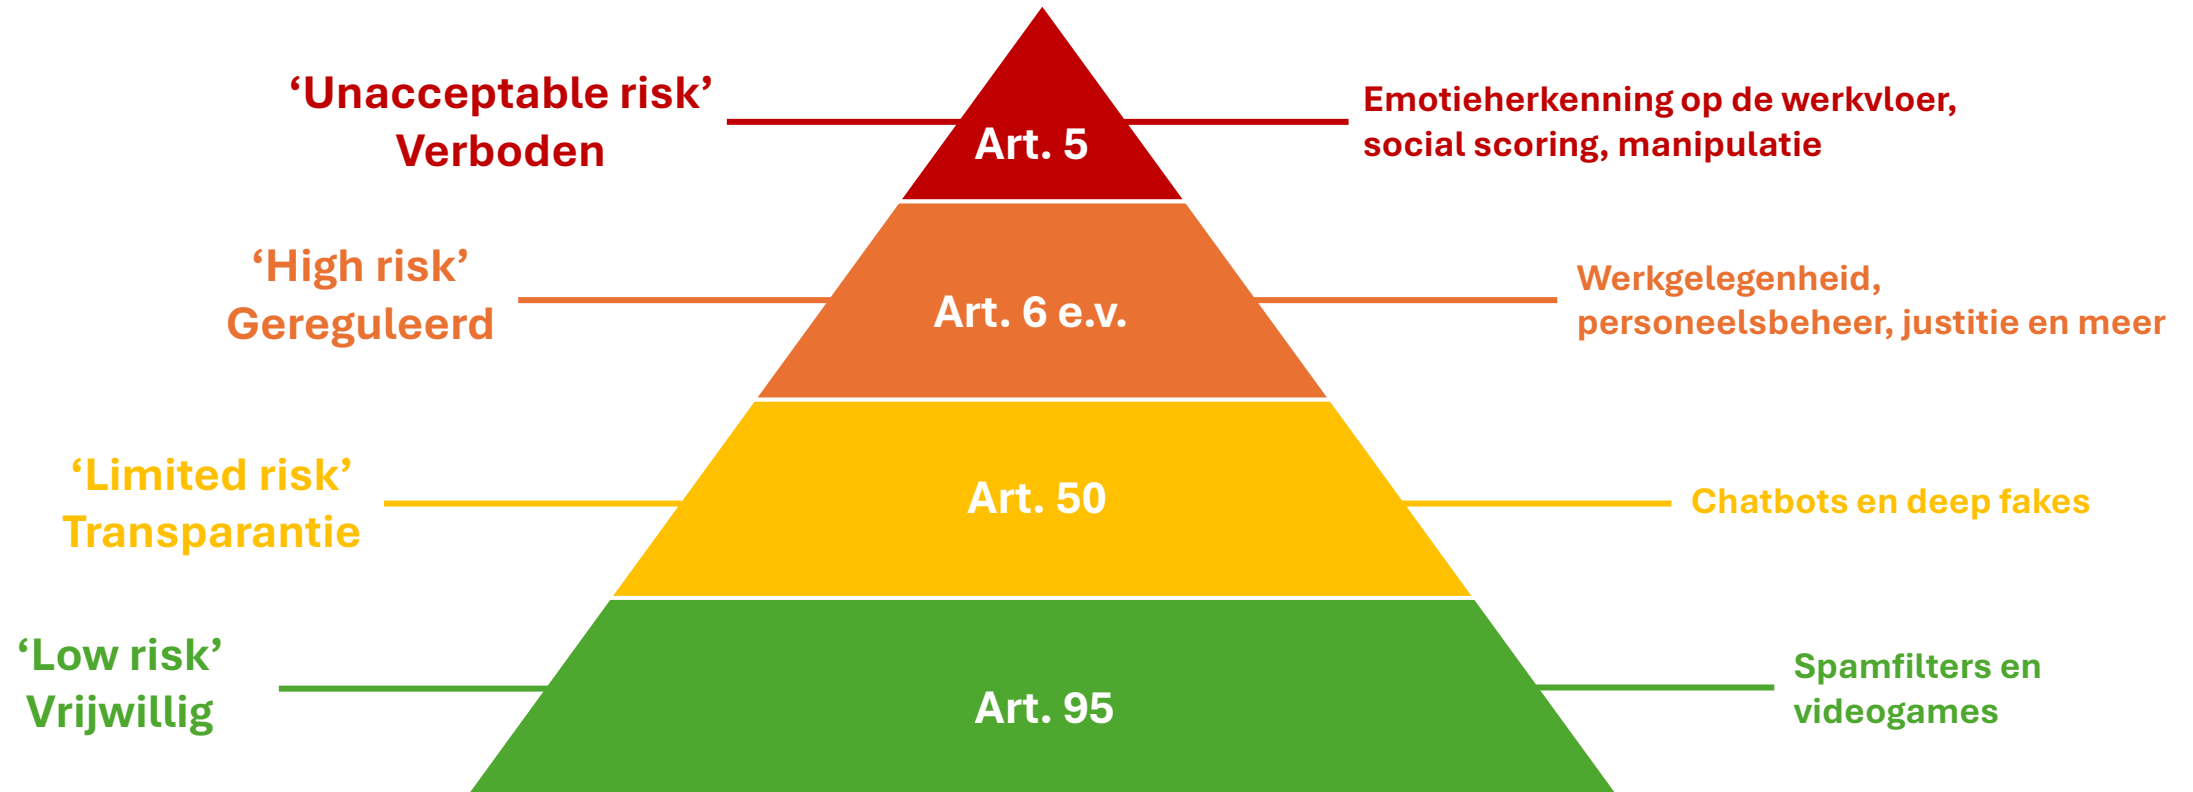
‘Unacceptable risk’
Verboden

Art. 5

Emotieherkenning op de werkvloer, social scoring, manipulatie

‘High risk’
Gereguleerd

Art. 6 e.v.

Werkgelegenheid, personeelsbeheer, justitie en meer

‘Limited risk’
Transparantie

Art. 50

Chatbots en deep fakes

‘Low risk’
Vrijwillig

Art. 95

Spamfilters en videogames